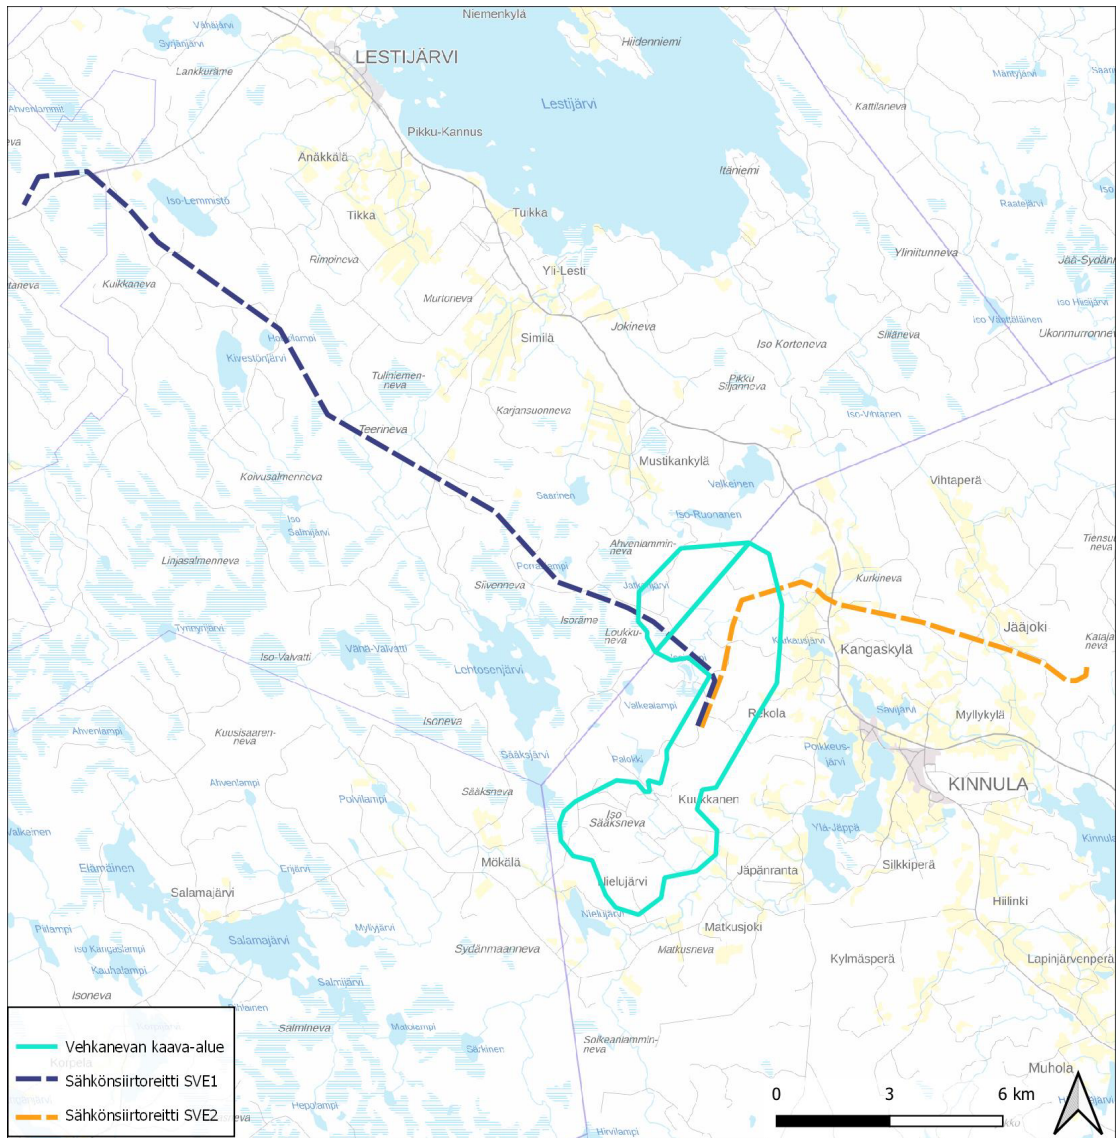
Niemenkylä
Vähäjärvi
Syrjänjärvi
Lankkuräme
LESTIJÄRVI
Hiidenniemi
Mantyjärvi
Ahvenlammit
Lestijärvi
Kattilaneva
Pikku-Kannus
Anäkkälä
Itäniemi
Iso-Lemmistö
Tikka
Tuikka
Rastejärvi
Rimpineva
Yli-Lesti
Yliniitunneva
Jää-Syödän
Kukkaneva
Murioneva
Jokineva
Iso Hirsijärvi
Pohjalampi
Iso Vääntäjänen
Kivestönjärvi
Similä
Siliäneva
Ukonmurronneva
Tulinlemenneva
Iso Korteneva
Pikku Siljanneva
Karjansuonneva
Teerineva
Iso-Vihtanen
Mustikankylä
Koivusalmenneva
Valkeinen
Vihtaperä
Saarinen
Iso Salmijärvi
Iso-Ruonanen
Linjasalmenneva
Ahveniamminneva
Tiensuoneva
Pohjalampi
Kurkineva
Sivenneva
Jalkojärvi
Isoräme
Jääjoki
Tervajärvi
Loukkuneva
Karkausjärvi
Kangaskylä
Kalajaneva
Iso-Valvatti
Vähä-Valvatti
Lehtosenjärvi
Valkealampi
Rekola
Savijärvi
Myllykylä
Isoneva
Ahvenlampi
Kuusisaarenneva
Sääksjärvi
Poikkeusjärvi
Palokki
KINNULA
Ahvenlampi
Polvilampi
Sääksneva
Kuukkanen
Iso Sääksneva
Ylä-Jäppä
Valkeinen
Kinnula
Mökälä
Silkkiperä
Elämäinen
Jäpänranta
Salamajärvi
Enijärvi
Hielujärvi
Hielujärvi
Hiilinki
Pilampi
Myllyjärvi
Matkusjoki
Iso Kangaslampi
Salamajärvi
Sydänmaanneva
Kauhalampi
Matkusneva
Kylmäsperä
Lapinjärvenperä
Isoneva
Salmijärvi
Salmineva
Matolampi
Sarkinen
Solkeaniamminneva
Muhola
Hepolampi
Hirvilampi
Vehkanevan kaava-alue
Sähkönsiirtoreitti SVE1
Sähkönsiirtoreitti SVE2
0
3
6 km